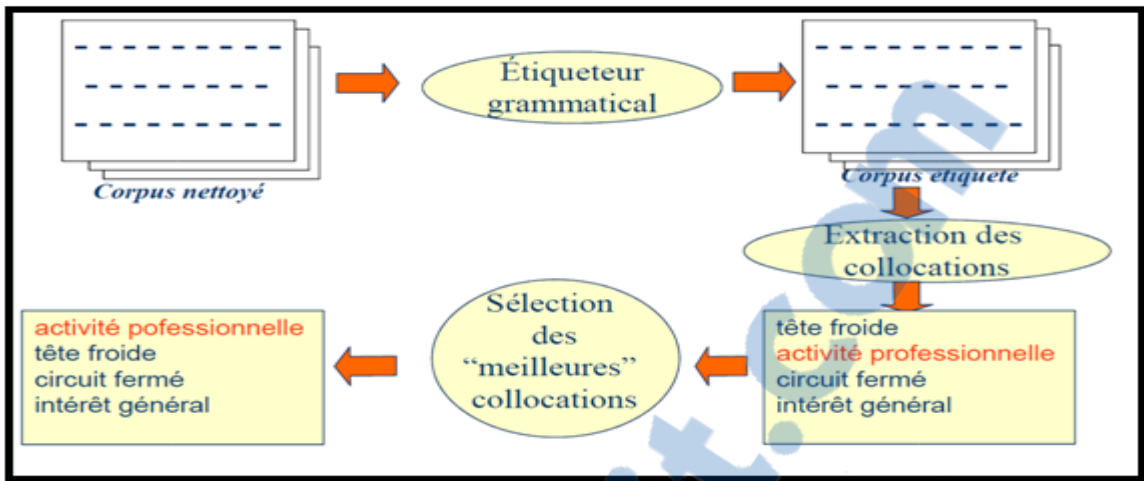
Corpus nettoyé

Étiqueteur grammatical

Corpus étiqueté

Extraction des collocations

tête froide
activité professionnelle
circuit fermé
intérêt général

Sélection des "meilleures" collocations

activité pofessionnelle
tête froide
circuit fermé
intérêt général